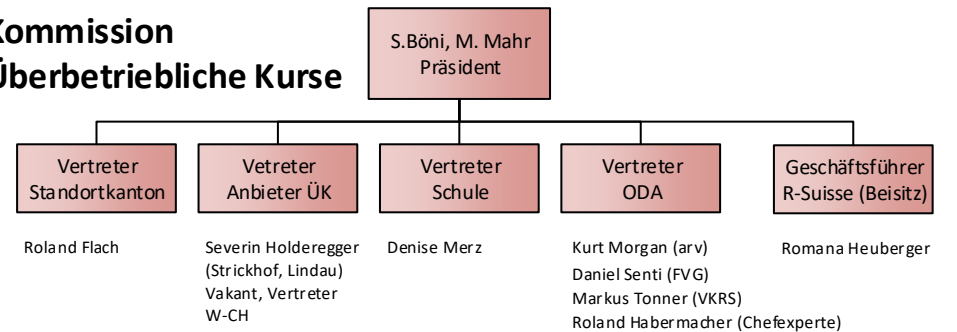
Kommission
Überbetriebliche Kurse

S.Böni, M. Mahr
Präsident

Vertreter
Standortkanton

Roland Flach

Vetreter
Anbieter ÜK

Severin Holderegger (Strickhof, Lindau)
Vakant, Vertreter W-CH

Vertreter
Schule

Denise Merz

Vertreter
ODA

Kurt Morgan (arv)
Daniel Senti (FVG)
Markus Tonner (VKRS)
Roland Habermacher (Chefexperte)

Geschäftsführer
R-Suisse (Beisitz)

Romana Heuberger